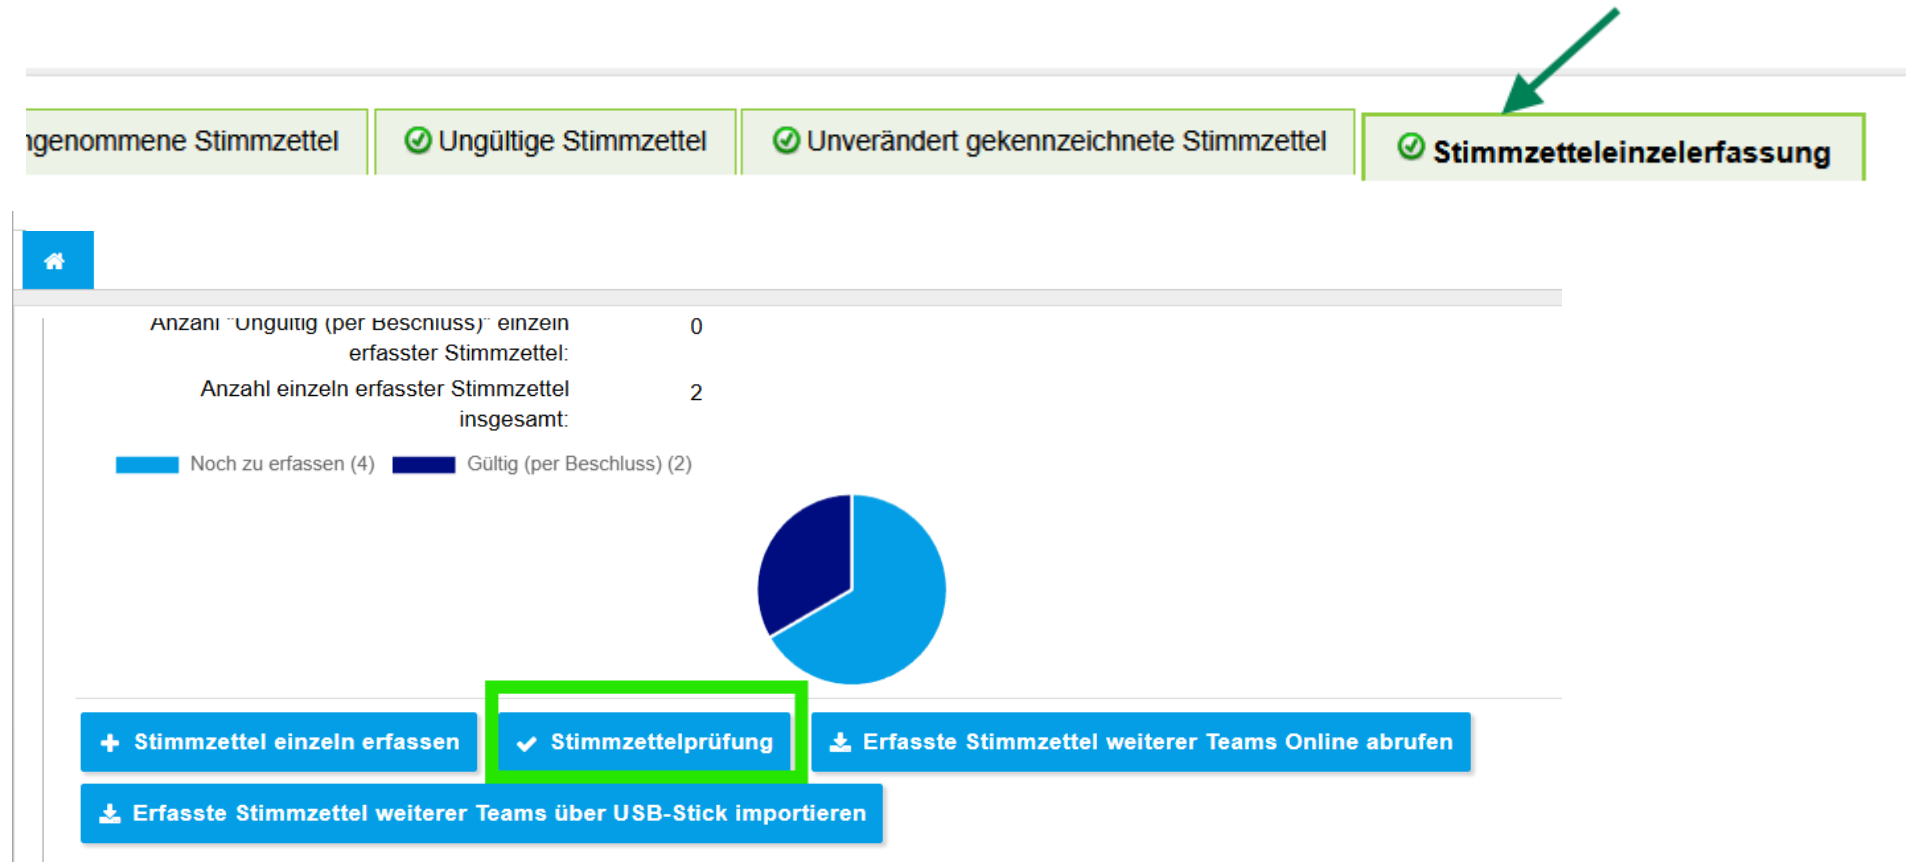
ıgenommene Stimmzettel

Ungültige Stimmzettel

Unverändert gekennzeichnete Stimmzettel

Stimmzetteleinzelerfassung

Anzahl "Ungültig (per Beschluss)" einzeln erfasster Stimmzettel: 0

Anzahl einzeln erfasster Stimmzettel insgesamt: 2

Noch zu erfassen (4) Gültig (per Beschluss) (2)

Stimmzettel einzeln erfassen

Stimmzettelprüfung

Erfasste Stimmzettel weiterer Teams Online abrufen

Erfasste Stimmzettel weiterer Teams über USB-Stick importieren